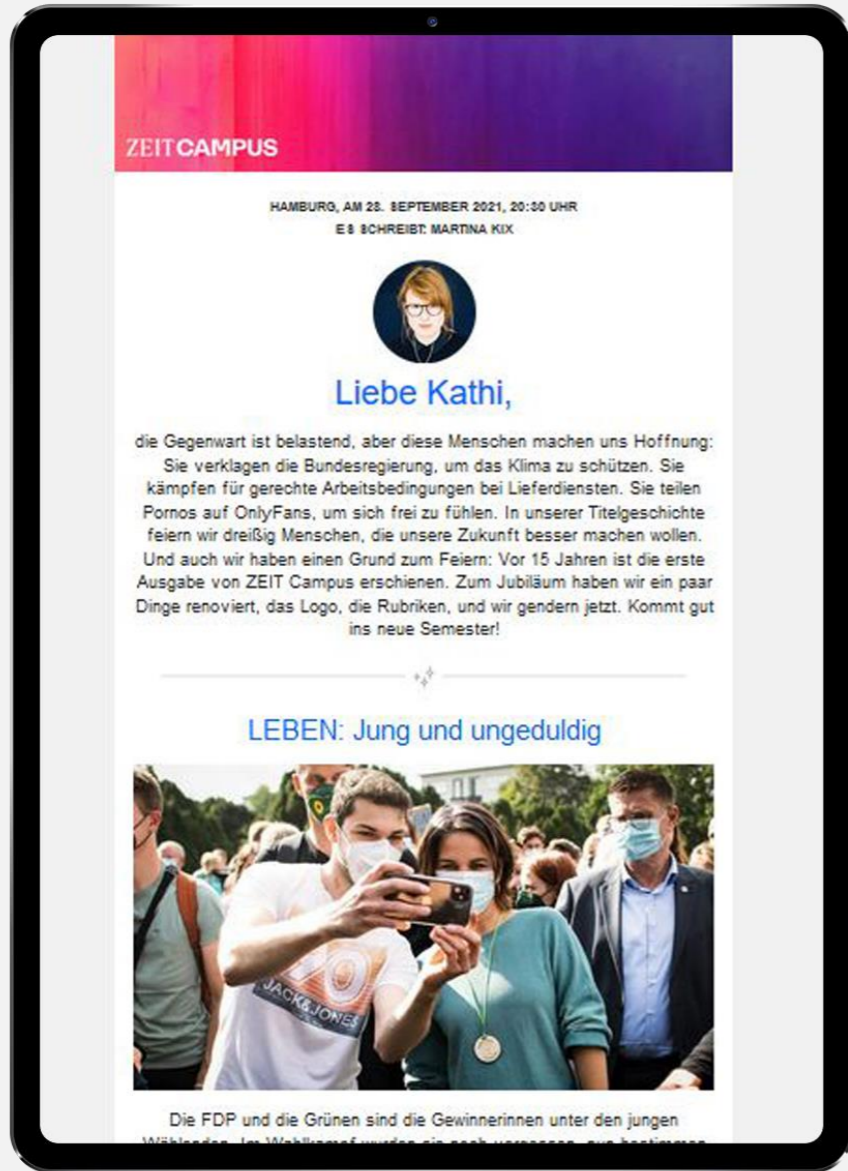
ZEITCAMPUS

HAMBURG, AM 28. SEPTEMBER 2021, 20:30 UHR
ES SCHREIBT: MARTINA KIX

Liebe Kathi,

die Gegenwart ist belastend, aber diese Menschen machen uns Hoffnung: Sie verklagen die Bundesregierung, um das Klima zu schützen. Sie kämpfen für gerechte Arbeitsbedingungen bei Lieferdiensten. Sie teilen Pornos auf OnlyFans, um sich frei zu fühlen. In unserer Titelgeschichte feiern wir dreißig Menschen, die unsere Zukunft besser machen wollen. Und auch wir haben einen Grund zum Feiern: Vor 15 Jahren ist die erste Ausgabe von ZEIT Campus erschienen. Zum Jubiläum haben wir ein paar Dinge renoviert, das Logo, die Rubriken, und wir gendern jetzt. Kommt gut ins neue Semester!

LEBEN: Jung und ungeduldig

JACK&JONES

Die FDP und die Grünen sind die Gewinnerinnen unter den jungen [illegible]